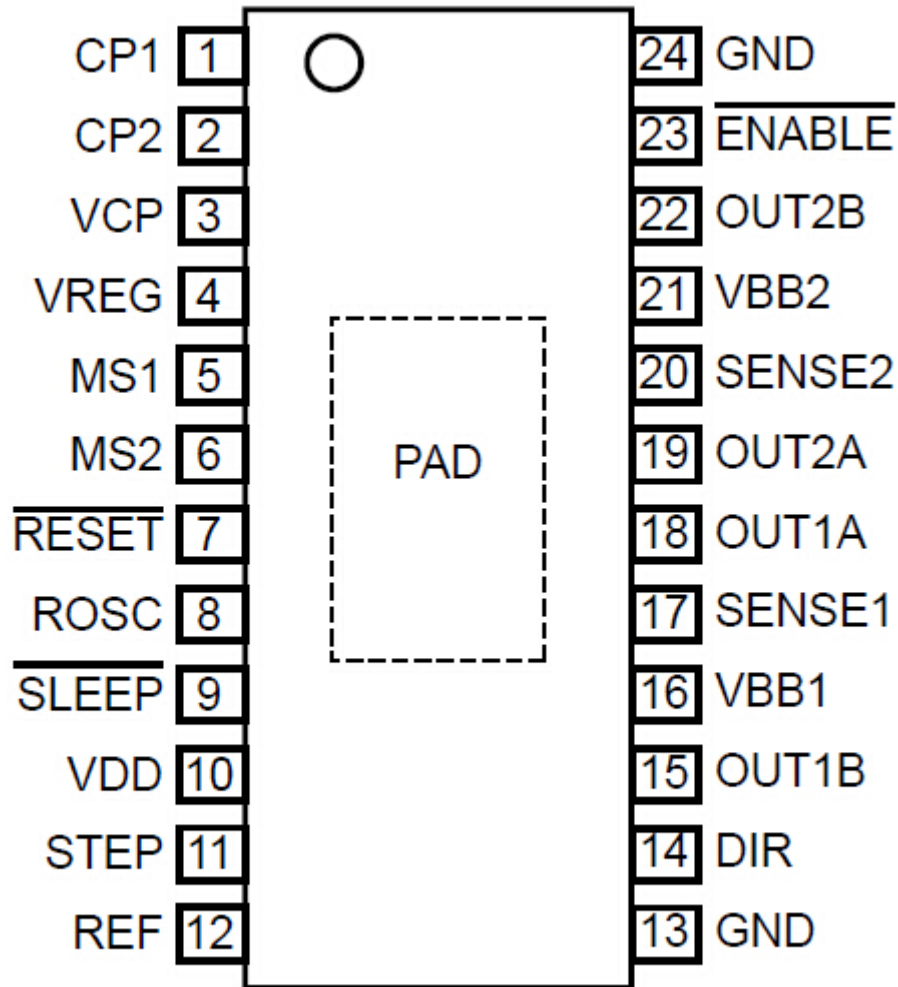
CP1 1
CP2 2
VCP 3
VREG 4
MS1 5
MS2 6
$\overline{\text{RESET}}$ 7
ROSC 8
$\overline{\text{SLEEP}}$ 9
VDD 10
STEP 11
REF 12

PAD

24 GND
23 $\overline{\text{ENABLE}}$
22 OUT2B
21 VBB2
20 SENSE2
19 OUT2A
18 OUT1A
17 SENSE1
16 VBB1
15 OUT1B
14 DIR
13 GND